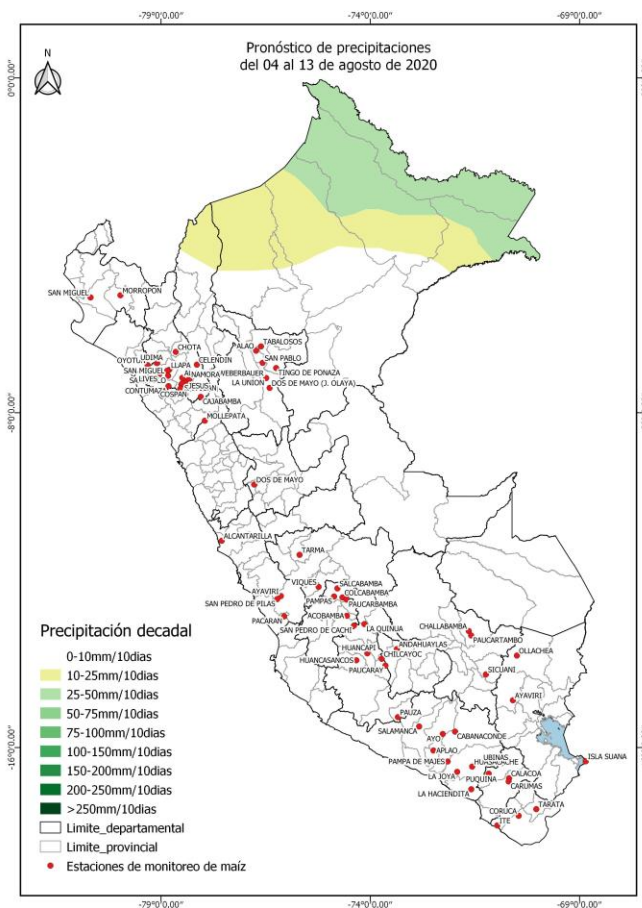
-79°0'0.00" -74°0'0.00" -69°0'0.00"

N

Pronóstico de precipitaciones del 04 al 13 de agosto de 2020

0°0'0.00"

-8°0'0.00"

-16°0'0.00"

SAN MIGUEL
MORROPON
CHOTA
CELENDIN
OYOTUN
UDIMA
LLAPA
SAN MIGUEL
LIVES
NAMORA
CONTUMAZA
JESUS
COSPAN
SAN
CAJABAMBA
MOLLEPATA
PALAO
TABALOSOS
SAN PABLO
WEBERBAUER
TINGO DE PONAZA
LA UNION
DOS DE MAYO (J. OLAYA)
DOS DE MAYO
ALCANTARILLA
TARMA
VIQUES
SALCABAMBA
COLCABAMBA
AYAVIRI
PAMPAS
PAUCARBAMBA
SAN PEDRO DE PILAS
ACOBAMBA
PACARAN
SAN PEDRO DE CACHI
LA QUINUA
CHALLABAMBA
PAUCARTAMBO
OLLACHEA
HUANCAPI
ANDAHUAYLAS
CHILCAYOC
HUANCASANCOS
PAUCARAY
SICUANI
AYAVIRI
PAUZA
SALAMANCA
AYO
CABANACONDE
APLAO
PAMPA DE MAJES
UBINAS
LA JOYA
PUQUINA
CALACOA
CARUMAS
LA HACIENDITA
TARATA
CORUCA
ITE
ISLA SUANA

Precipitación decadal
0-10mm/10dias
10-25mm/10dias
25-50mm/10dias
50-75mm/10dias
75-100mm/10dias
100-150mm/10dias
150-200mm/10dias
200-250mm/10dias
>250mm/10dias
Limite_departamental
Limite_provincial
Estaciones de monitoreo de maíz

-79°0'0.00" -74°0'0.00" -69°0'0.00"